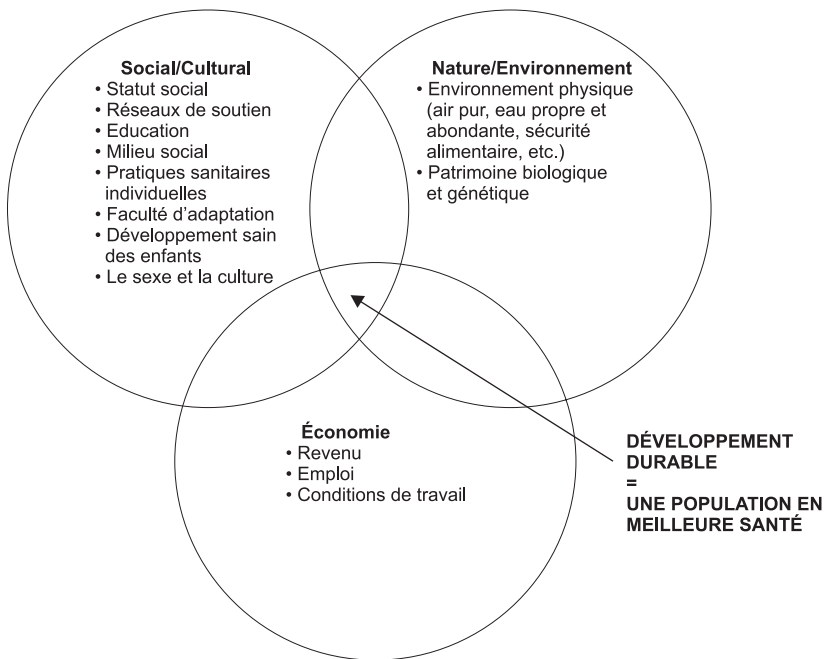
**Social/Cultural**
• Statut social
• Réseaux de soutien
• Education
• Milieu social
• Pratiques sanitaires individuelles
• Faculté d'adaptation
• Développement sain des enfants
• Le sexe et la culture

**Nature/Environnement**
• Environnement physique (air pur, eau propre et abondante, sécurité alimentaire, etc.)
• Patrimoine biologique et génétique

**Économie**
• Revenu
• Emploi
• Conditions de travail

**DÉVELOPPEMENT DURABLE**
**=**
**UNE POPULATION EN MEILLEURE SANTÉ**